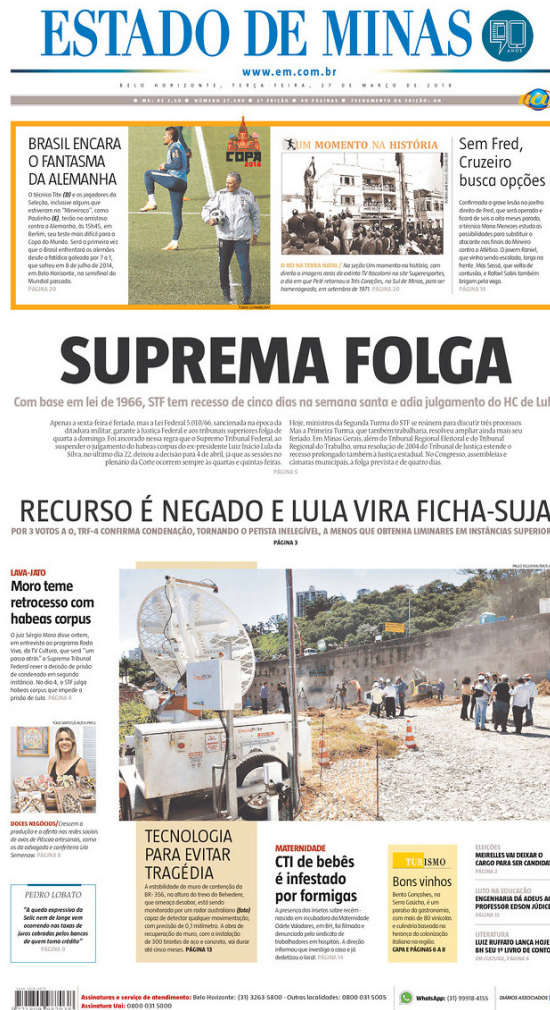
ESTADO DE MINAS
90 ANOS

www.em.com.br

BELO HORIZONTE, TERÇA-FEIRA, 27 DE MARÇO DE 2018

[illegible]

BRASIL ENCARA O FANTASMA DA ALEMANHA

O técnico Tite (D) e os jogadores da Seleção, inclusive alguns que estiveram no "Mineirazo", como Paulinho (E), terão no amistoso contra a Alemanha, às 15h45, em Berlim, seu teste mais difícil para a Copa do Mundo. Será a primeira vez que o Brasil enfrentará os alemães desde a fatídica goleada por 7 a 1, que sofreu em 8 de julho de 2014, em Belo Horizonte, na semifinal do Mundial passado.
PÁGINA 20

COPA 2018

UM MOMENTO NA HISTÓRIA

O REI NA TERRA NATAL / Na seção Um momento na história, com direito a imagens raras do extinto TV Itacolomi na site Superesportes, o dia em que Pelé retornou a Três Corações, no Sul de Minas, para ser homenageado, em setembro de 1971. PÁGINA 20

Sem Fred, Cruzeiro busca opções

Confirmada a grave lesão no joelho direito de Fred, que será operado e ficará de seis a oito meses parado, o técnico Mano Menezes estuda as possibilidades para substituir o atacante nas finais do Mineiro contra o Atlético. O jovem Raniel, que vinha sendo escalado, larga na frente. Mas Sassá, que volta de contusão, e Rafael Sobis também brigam pela vaga.
PÁGINA 19

SUPREMA FOLGA

Com base em lei de 1966, STF tem recesso de cinco dias na semana santa e adia julgamento do HC de Lul

Apenas a sexta-feira é feriado, mas a Lei Federal 5.010/66, sancionada na época da ditadura militar, garante à Justiça Federal e aos tribunais superiores folga de quarta a domingo. Foi ancorado nessa regra que o Supremo Tribunal Federal, ao suspender o julgamento do habeas corpus do ex-presidente Luiz Inácio Lula da Silva, no último dia 22, deixou a decisão para 4 de abril, já que as sessões no plenário da Corte ocorrem sempre às quartas e quintas-feiras. Hoje, ministros da Segunda Turma do STF se reúnem para discutir três processos. Mas a Primeira Turma, que também trabalharia, resolveu ampliar ainda mais seu feriado. Em Minas Gerais, além do Tribunal Regional Eleitoral e do Tribunal Regional do Trabalho, uma resolução de 2004 do Tribunal de Justiça estende o recesso prolongado também à Justiça estadual. No Congresso, assembleias e câmaras municipais, a folga prevista é de quatro dias.
PÁGINA 5

RECURSO É NEGADO E LULA VIRA FICHA-SUJA

POR 3 VOTOS A 0, TRF-4 CONFIRMA CONDENAÇÃO, TORNANDO O PETISTA INELEGÍVEL, A MENOS QUE OBTENHA LIMINARES EM INSTÂNCIAS SUPERIOR
PÁGINA 3

LAVA-JATO
Moro teme retrocesso com habeas corpus

O juiz Sérgio Moro disse ontem, em entrevista ao programa Roda Viva, da TV Cultura, que será "um passo atrás" o Supremo Tribunal Federal rever a decisão de prisão de condenado em segunda instância. No dia 4, o STF julga habeas corpus que impede a prisão de Lula. PÁGINA 4

DOCES NEGÓCIOS/ Descem a produção e a oferta nas redes sociais de ovos de Páscoa artesanais, como os da advogada e confeiteira Lila Semenow PÁGINA 8

PEDRO LOBATO
"A queda expressiva da Selic nem de longe vem ocorrendo nas taxas de juros cobradas pelos bancos de quem toma crédito"
PÁGINA 9

TECNOLOGIA PARA EVITAR TRAGÉDIA

A estabilidade do muro de contenção da BR-356, no alto do Belvedere, que ameaça desabar, está sendo monitorado por um radar australiano (foto) capaz de detectar qualquer movimentação, com precisão de 0,1 milímetro. A obra de recuperação do muro, com a instalação de 300 tirantes de aço e concreto, vai durar até cinco meses. PÁGINA 13

MATERNIDADE
CTI de bebês é infestado por formigas

A presença dos insetos sobre recém-nascido em incubadora da Maternidade Odete Valadares, em BH, foi filmada e denunciada pelo sindicato de trabalhadores em hospitais. A direção informou que investiga o caso e já dedetizou o local. PÁGINA 14

TURISMO
Bons vinhos

Bento Gonçalves, na Serra Gaúcha, é um paraíso da gastronomia, com mais de 80 vinícolas e culinária baseada na herança da colonização italiana na região.
CAPA E PÁGINAS 6 A 8

ELEIÇÕES
MEIRELLES VAI DEIXAR O CARGO PARA SER CANDIDAT
PÁGINA 2

LUTO NA EDUCAÇÃO
ENGENHARIA DÁ ADEUS AO PROFESSOR EDSON JÚDICE
PÁGINA 15

LITERATURA
LUIZ RUFFATO LANÇA HOJE EM BH SEU 1º LIVRO DE CONTO
EM CULTURA, PÁGINA 1

Assinaturas e serviço de atendimento: Belo Horizonte: (31) 3263-5800 · Outras localidades: 0800 031 5005
Assinatura Uai: 0800 031 5000
WhatsApp: (31) 99918-4155
DIÁRIOS ASSOCIADOS